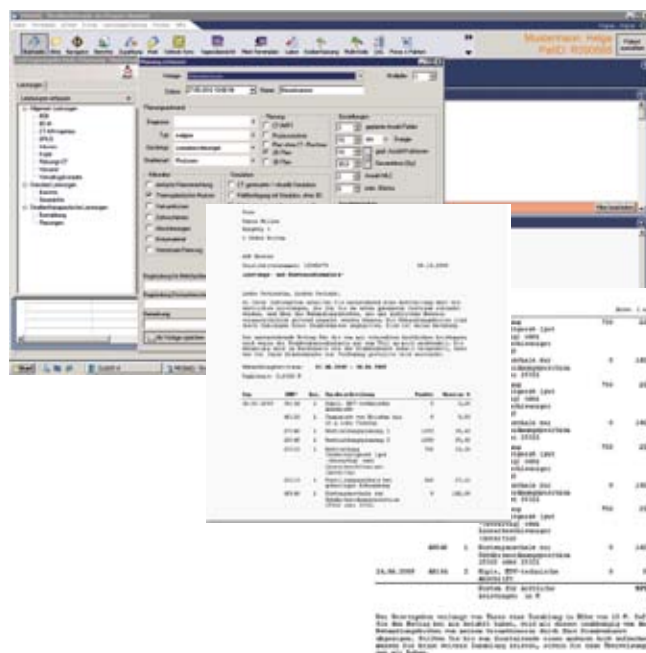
Mustermann, Helga
PatID: R00088

Leistungen
Planung

Datum 27.05.2010
Planungsauftrag
Planung
Einstellungen

Sehr geehrte Damen und Herren,

Behandlungszeitraum: 01.06.2009 - 30.06.2009

| Datum | GNR | Anz. | Kurzbeschreibung | Punkte | Betrag |
|---|---|---|---|---|---|
| 24.06.2009 | 40144 | 1 | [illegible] | | |

Kosten für ärztliche Leistungen in €

Start